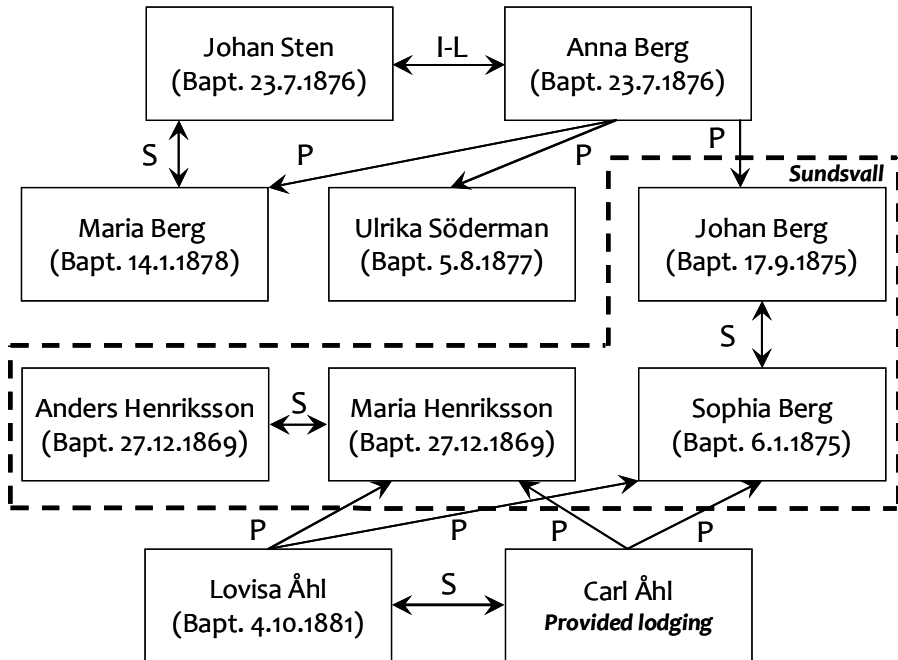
Johan Sten
(Bapt. 23.7.1876)

I-L

Anna Berg
(Bapt. 23.7.1876)

S

P

P

P

Sundsvall

Maria Berg
(Bapt. 14.1.1878)

Ulrika Söderman
(Bapt. 5.8.1877)

Johan Berg
(Bapt. 17.9.1875)

S

Anders Henriksson
(Bapt. 27.12.1869)

S

Maria Henriksson
(Bapt. 27.12.1869)

Sophia Berg
(Bapt. 6.1.1875)

P

P

P

P

Lovisa Åhl
(Bapt. 4.10.1881)

S

Carl Åhl
Provided lodging